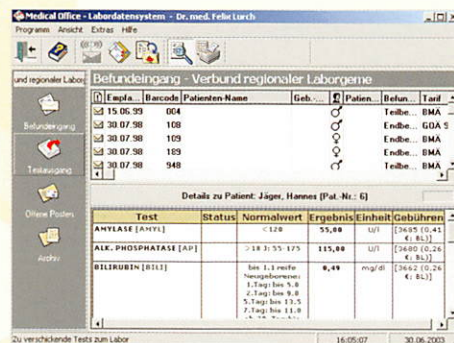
Medical Office - Labordatensystem - Dr. med. Felix Lurch

Programm Ansicht Extras Hilfe

und regionaler Labor

Befundeingang

Testausgang

Offene Posten

Archiv

Befundeingang - Verbund regionaler Laborgeme

| | Empfa... | Barcode | Patienten-Name | Geb... | | Patien... | Befun... | Tarif |
|---|---|---|---|---|---|---|---|---|
| | 15.06.99 | 004 | | | | ♂ | Teilbe... | BMÄ |
| | 30.07.98 | 108 | | | | ♂ | Endbe... | GOÄ 9 |
| | 30.07.98 | 109 | | | | ♀ | Endbe... | BMÄ |
| | 30.07.98 | 189 | | | | ♀ | Endbe... | BMÄ |
| | 30.07.98 | 948 | | | | ♂ | Teilbe... | BMÄ |

Details zu Patient: Jäger, Hannes (Pat.-Nr.: 6)

| Test | Status | Normalwert | Ergebnis | Einheit | Gebühren |
|---|---|---|---|---|---|
| AMYLASE [AMYL] | | <120 | 55,00 | U/l | [3685 (0,41 €; BL)] |
| ALK. PHOSPHATASE [AP] | | >18 J: 55-175 | 115,00 | U/l | [3680 (0,26 €; BL)] |
| BILIRUBIN [BILI] | | bis 1.1 reife Neugeborene: 1.Tag: bis 5.0 2.Tag: bis 9.0 5.Tag: bis 13.5 7.Tag: bis 11.0 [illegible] | 0,49 | mg/dl | [3662 (0,26 €; BL)] |

Zu verschickende Tests zum Labor 16:05:07 30.06.2003